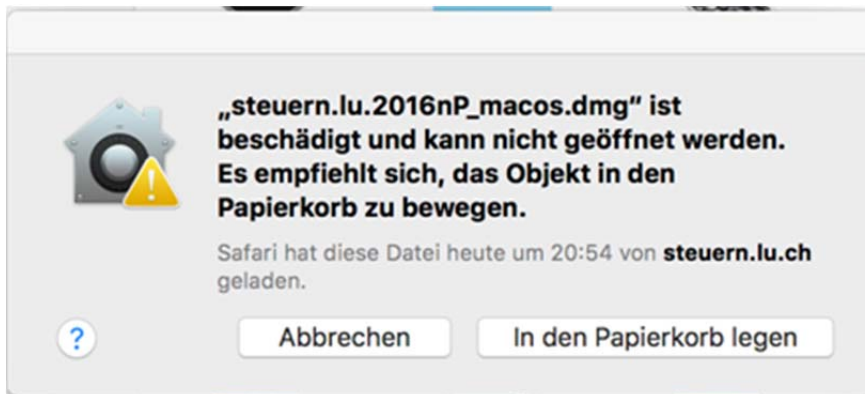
„steuern.lu.2016nP_macos.dmg" ist beschädigt und kann nicht geöffnet werden. Es empfiehlt sich, das Objekt in den Papierkorb zu bewegen.

Safari hat diese Datei heute um 20:54 von steuern.lu.ch geladen.

?

Abbrechen

In den Papierkorb legen